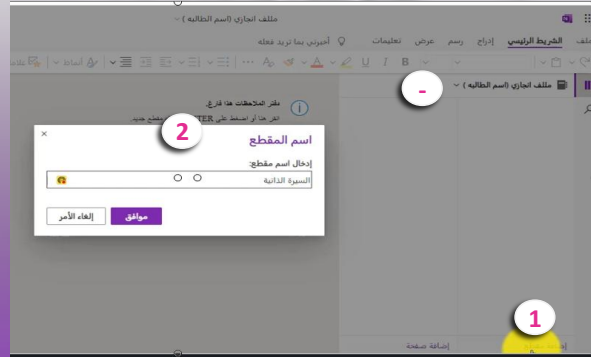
ملف انجازي (اسم الطالبه )

ملف الشريط الرئيسي إدراج رسم عرض تعليمات أخبرني بما تريد فعله

B I U

ملف انجازي (اسم الطالبه )

-

دفتر الملاحظات هذا فارغ.

انقر هنا أو اضغط على ENTER

2

اسم المقطع

إدخال اسم مقطع:

السيرة الذاتية

موافق إلغاء الأمر

إضافة صفحة

1